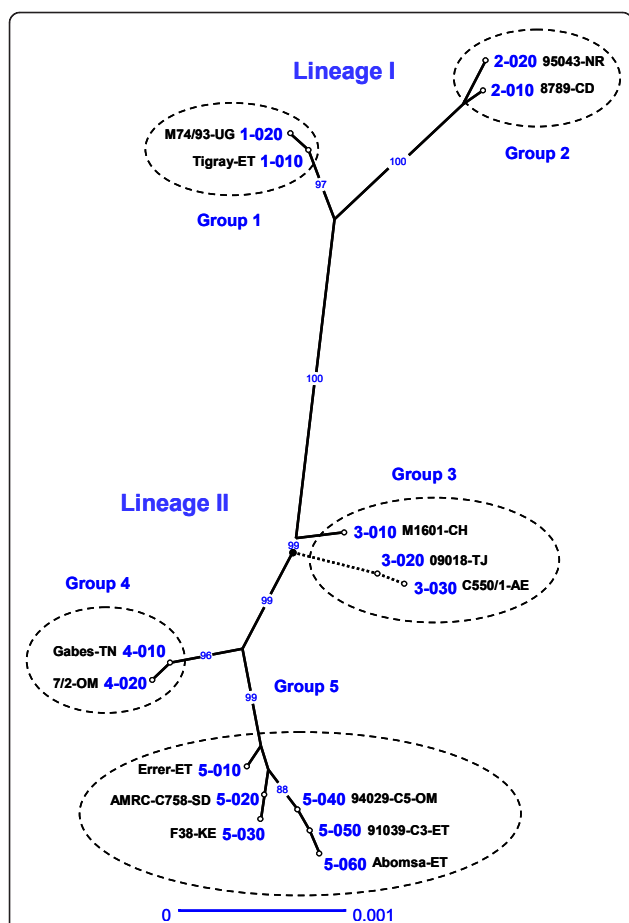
Lineage I

2-020 95043-NR
2-010 8789-CD

Group 2

M74/93-UG 1-020
Tigray-ET 1-010

Group 1

97

100

100

Group 3

Lineage II

3-010 M1601-CH
3-020 09018-TJ
3-030 C550/1-AE

99

Group 4

99

Gabes-TN 4-010
7/2-OM 4-020

96

99

Group 5

Errer-ET 5-010
AMRC-C758-SD 5-020
F38-KE 5-030

88

5-040 94029-C5-OM
5-050 91039-C3-ET
5-060 Abomsa-ET

0 0.001